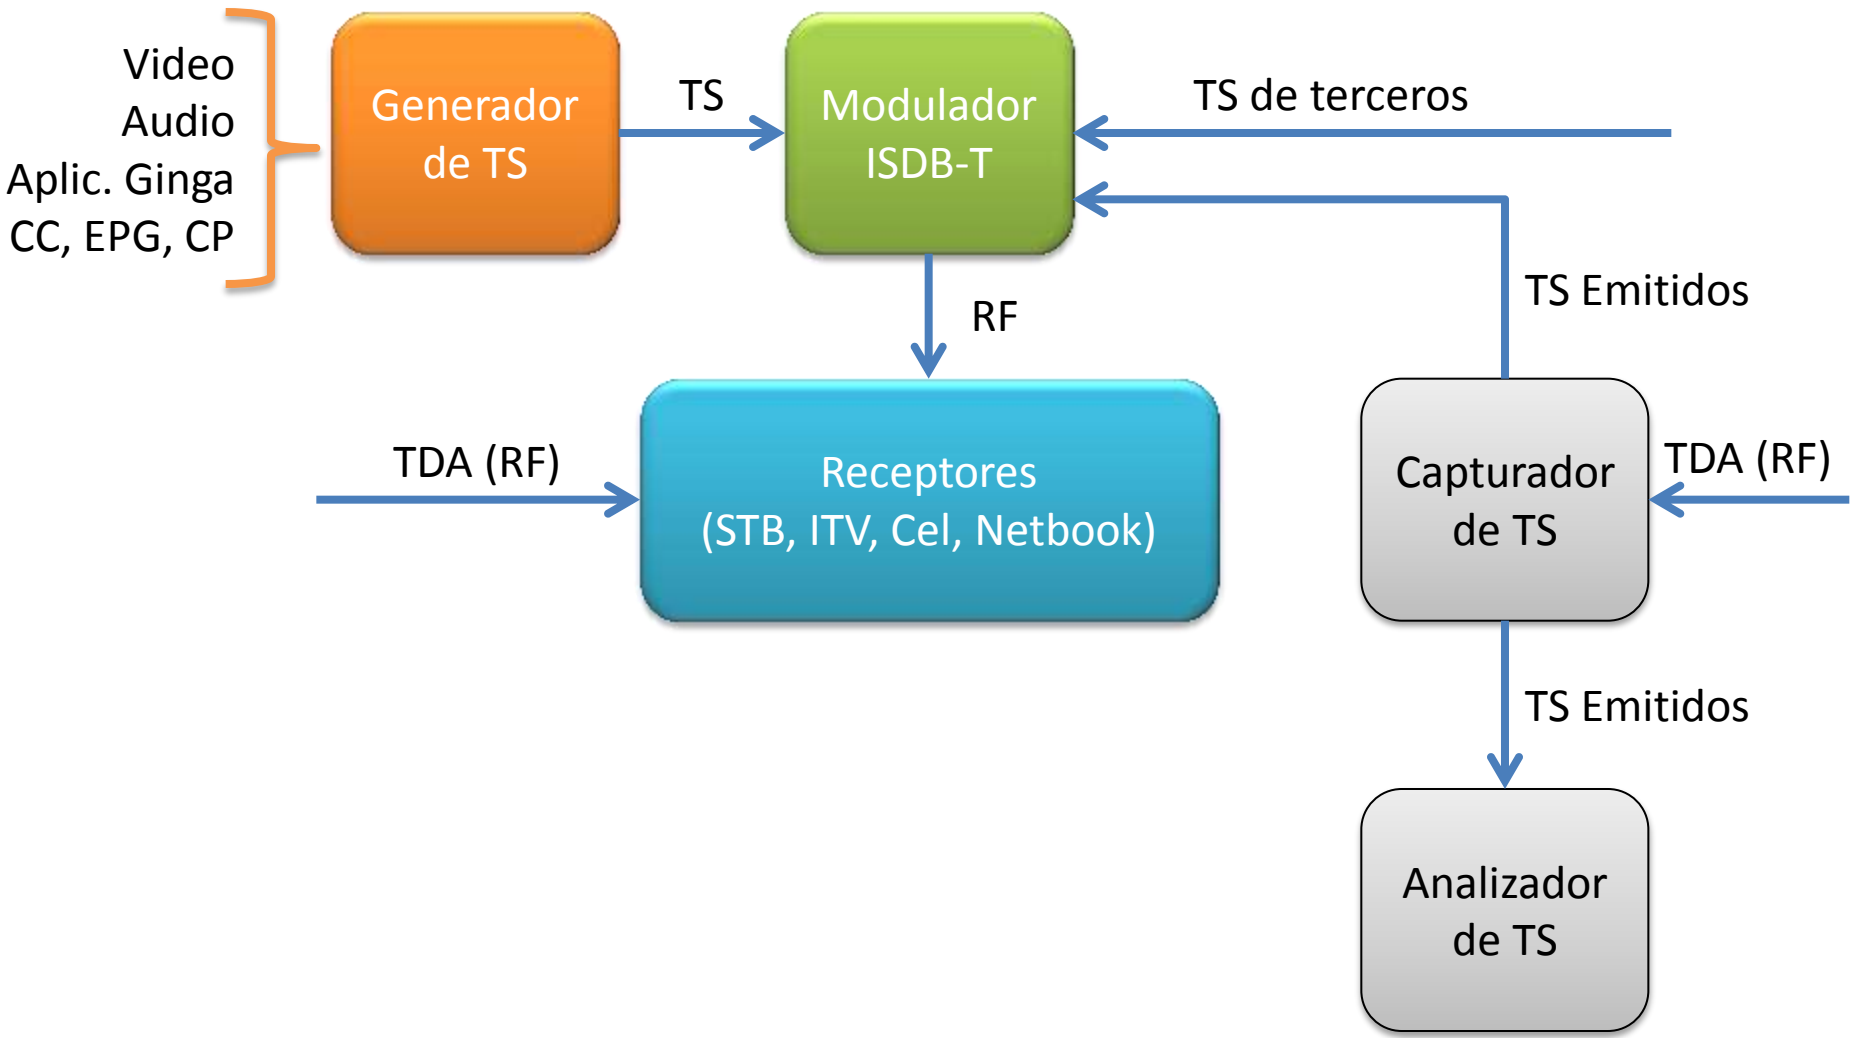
Video
Audio
Aplic. Ginga
CC, EPG, CP

Generador de TS

TS

Modulador ISDB-T

TS de terceros

TS Emitidos

RF

TDA (RF)

Receptores
(STB, ITV, Cel, Netbook)

Capturador de TS

TDA (RF)

TS Emitidos

Analizador de TS